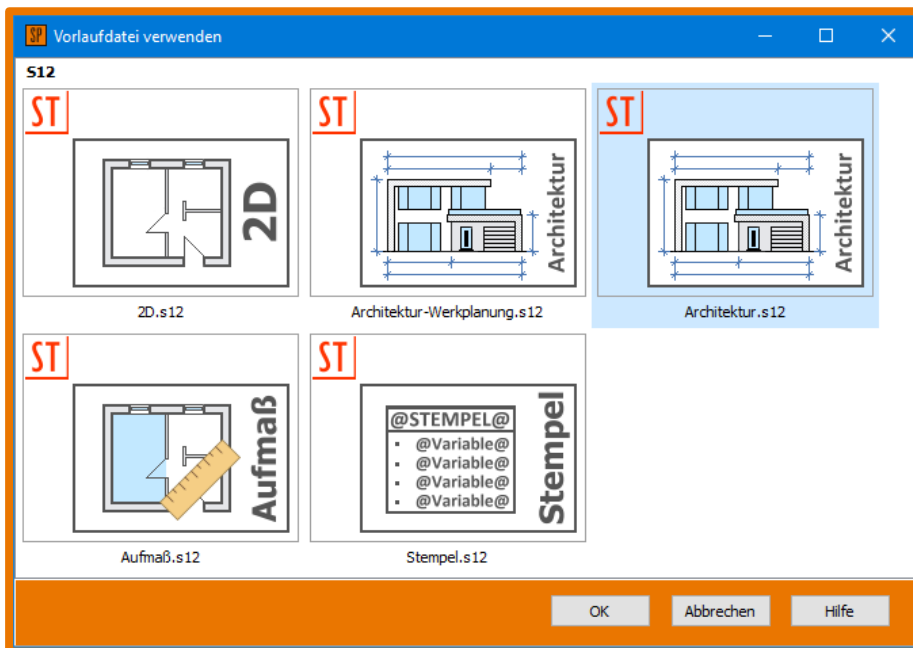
SP Vorlaufdatei verwenden

S12

ST
2D
2D.s12

ST
Architektur
Architektur-Werkplanung.s12

ST
Architektur
Architektur.s12

ST
Aufmaß
Aufmaß.s12

ST
@STEMPEL@
@Variable@
@Variable@
@Variable@
@Variable@
Stempel
Stempel.s12

OK
Abbrechen
Hilfe